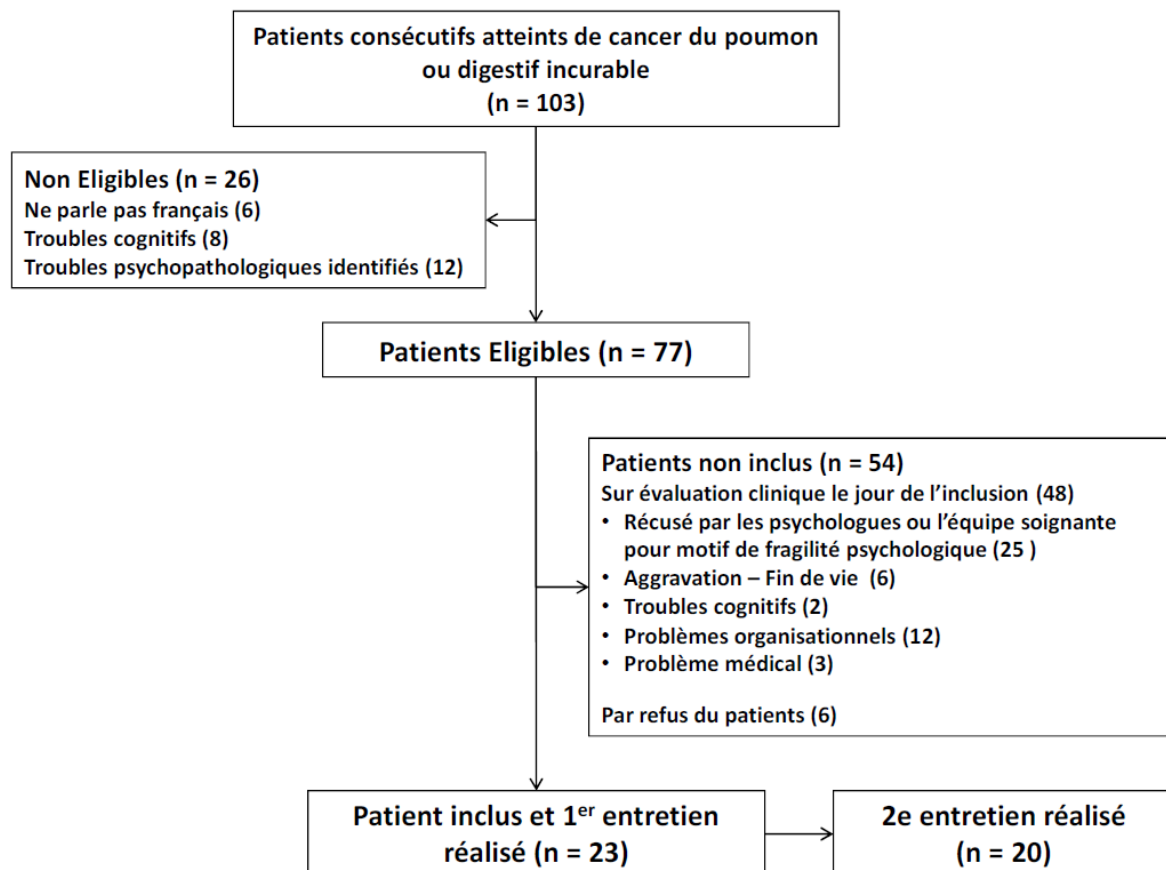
Patients consécutifs atteints de cancer du poumon ou digestif incurable
(n = 103)

Non Eligibles (n = 26)
Ne parle pas français (6)
Troubles cognitifs (8)
Troubles psychopathologiques identifiés (12)

Patients Eligibles (n = 77)

Patients non inclus (n = 54)
Sur évaluation clinique le jour de l'inclusion (48)
• Récusé par les psychologues ou l'équipe soignante pour motif de fragilité psychologique (25 )
• Aggravation – Fin de vie (6)
• Troubles cognitifs (2)
• Problèmes organisationnels (12)
• Problème médical (3)

Par refus du patients (6)

Patient inclus et 1$^{er}$ entretien réalisé (n = 23)

2e entretien réalisé (n = 20)